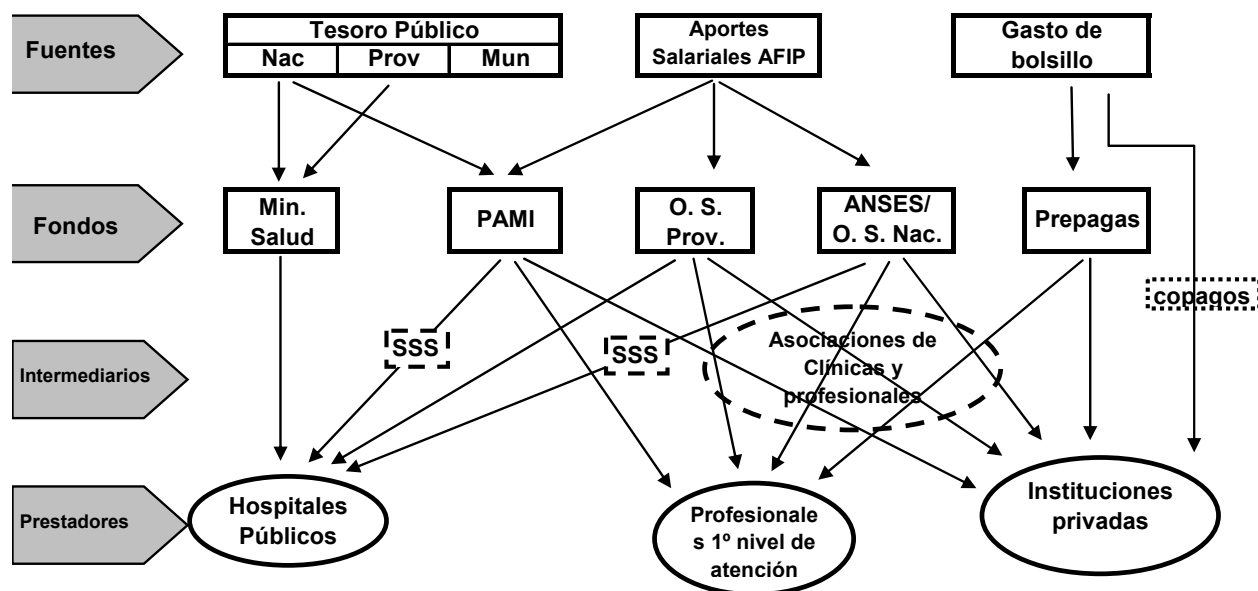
Fuentes

Tesoro Público
Nac | Prov | Mun

Aportes Salariales AFIP

Gasto de bolsillo

Fondos

Min. Salud

PAMI

O. S. Prov.

ANSES/ O. S. Nac.

Prepagas

copagos

Intermediarios

SSS

SSS

Asociaciones de Clínicas y profesionales

Prestadores

Hospitales Públicos

Profesionales 1º nivel de atención

Instituciones privadas